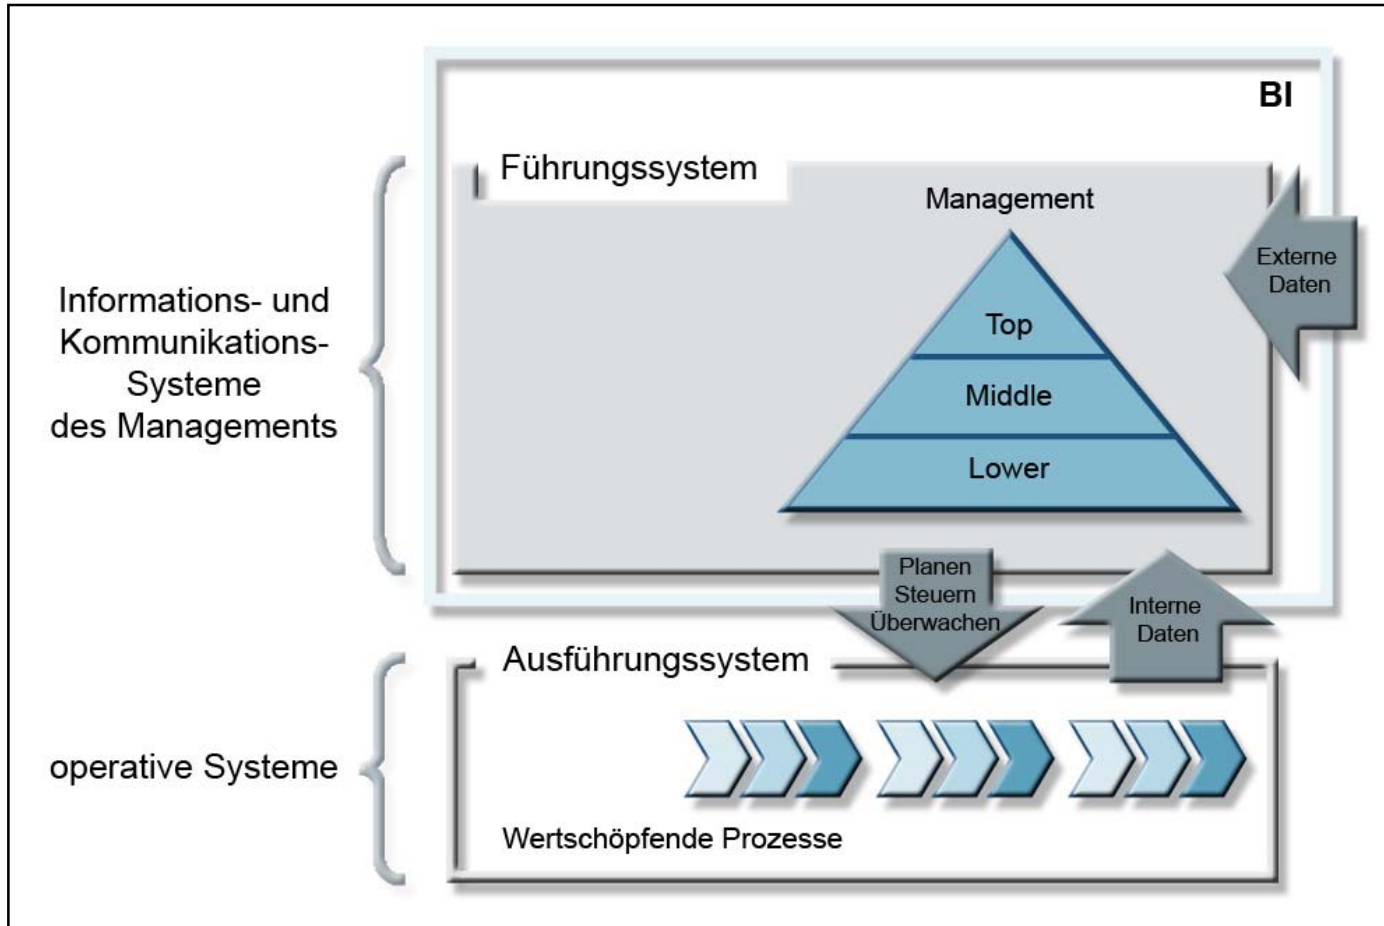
BI

Führungssystem

Management

Top

Middle

Lower

Externe Daten

Informations- und Kommunikations-Systeme des Managements

Planen Steuern Überwachen

Interne Daten

Ausführungssystem

operative Systeme

Wertschöpfende Prozesse